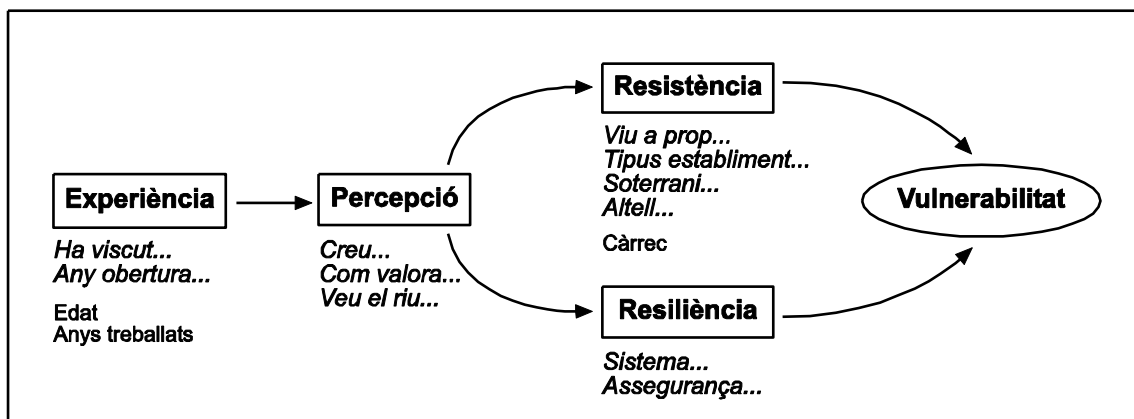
Experiència

Ha viscut...
Any obertura...

Edat
Anys treballats

Percepció

Creu...
Com valora...
Veu el riu...

Resistència

Viu a prop...
Tipus establiment...
Soterrani...
Altell...

Càrrec

Resiliència

Sistema...
Assegurança...

Vulnerabilitat